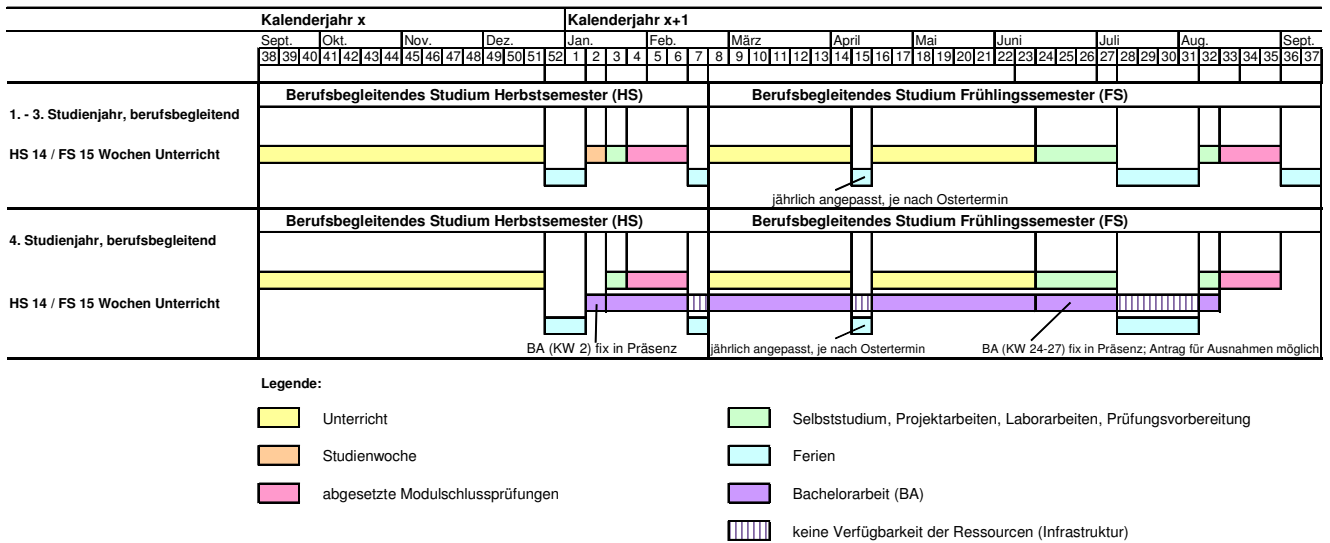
| | Kalenderjahr x | Kalenderjahr x+1 |
|---|---|---|
| | Sept. Okt. Nov. Dez. | Jan. Feb. März April Mai Juni Juli Aug. Sept. |
| | 38 39 40 41 42 43 44 45 46 47 48 49 50 51 52 | 1 2 3 4 5 6 7 8 9 10 11 12 13 14 15 16 17 18 19 20 21 22 23 24 25 26 27 28 29 30 31 32 33 34 35 36 37 |

Berufsbegleitendes Studium Herbstsemester (HS)

Berufsbegleitendes Studium Frühlingssemester (FS)

1. - 3. Studienjahr, berufsbegleitend

HS 14 / FS 15 Wochen Unterricht

jährlich angepasst, je nach Ostertermin

Berufsbegleitendes Studium Herbstsemester (HS)

Berufsbegleitendes Studium Frühlingssemester (FS)

4. Studienjahr, berufsbegleitend

HS 14 / FS 15 Wochen Unterricht

BA (KW 2) fix in Präsenz

jährlich angepasst, je nach Ostertermin

BA (KW 24-27) fix in Präsenz; Antrag für Ausnahmen möglich

Legende:

Unterricht

Studienwoche

abgesetzte Modulschlussprüfungen

Selbststudium, Projektarbeiten, Laborarbeiten, Prüfungsvorbereitung

Ferien

Bachelorarbeit (BA)

keine Verfügbarkeit der Ressourcen (Infrastruktur)